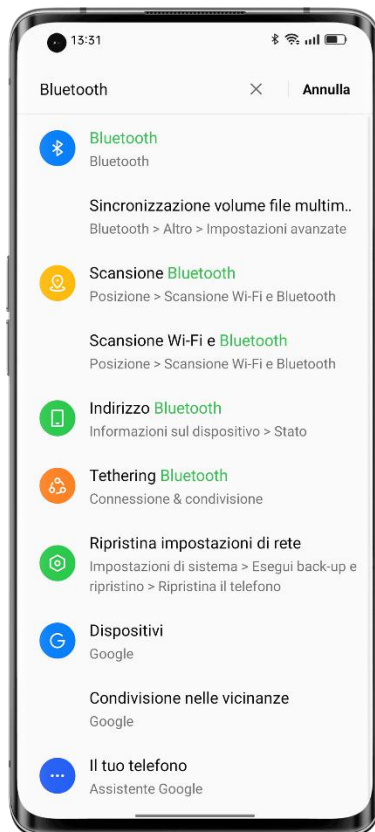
13:31

Bluetooth

Annulla

Bluetooth
Bluetooth

Sincronizzazione volume file multim..
Bluetooth > Altro > Impostazioni avanzate

Scansione Bluetooth
Posizione > Scansione Wi-Fi e Bluetooth

Scansione Wi-Fi e Bluetooth
Posizione > Scansione Wi-Fi e Bluetooth

Indirizzo Bluetooth
Informazioni sul dispositivo > Stato

Tethering Bluetooth
Connessione & condivisione

Ripristina impostazioni di rete
Impostazioni di sistema > Esegui back-up e ripristino > Ripristina il telefono

Dispositivi
Google

Condivisione nelle vicinanze
Google

Il tuo telefono
Assistente Google